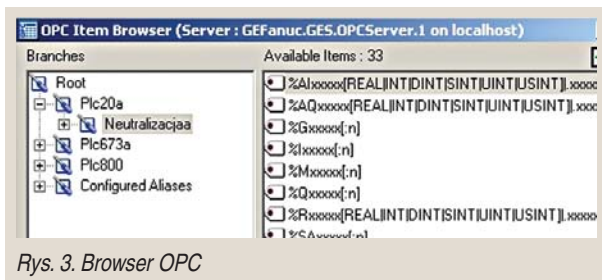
OPC Item Browser (Server : GEFanuc.GES.OPCServer.1 on localhost)

Branches

Root
Plc20a
Neutralizacjaa
Plc673a
Plc800
Configured Aliases

Available Items : 33

%AIxxxxx[REAL|INT|DINT|SINT|UINT|USINT][.xxxx
%AQxxxxx[REAL|INT|DINT|SINT|UINT|USINT][.xxx
%Gxxxxx[:n]
%Ixxxxx[:n]
%Mxxxxx[:n]
%Qxxxxx[:n]
%Rxxxxx[REAL|INT|DINT|SINT|UINT|USINT][.xxxxx
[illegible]

Rys. 3. Browser OPC